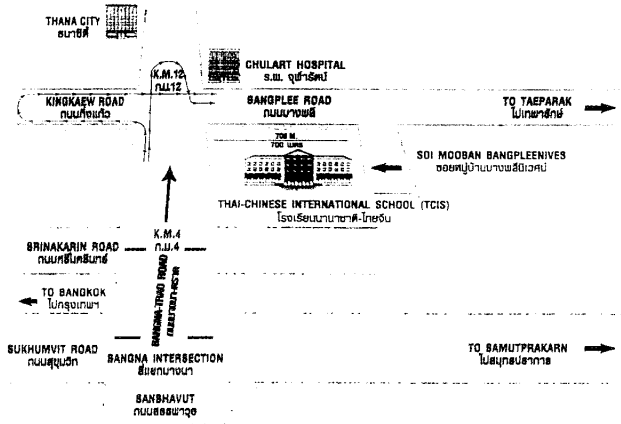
THANA CITY
ธนาซิตี้

K.M.12
ก.ม.12

CHULART HOSPITAL
ร.พ. จุฬารัตน์

KINGKAEW ROAD
ถนนกิ่งแก้ว

BANGPLEE ROAD
ถนนบางพลี

TO TAEPARAK
ไปเทพารักษ์

700 M.
700 เมตร

SOI MOOBAN BANGPLEENIVES
ซอยหมู่บ้านบางพลีนิเวศน์

THAI-CHINESE INTERNATIONAL SCHOOL (TCIS)
โรงเรียนนานาชาติ-ไทยจีน

K.M.4
ก.ม.4

SRINAKARIN ROAD
ถนนศรีนครินทร์

BANGNA-TRAD ROAD
ถนนบางนา-ตราด

TO BANGKOK
ไปกรุงเทพฯ

SUKHUMVIT ROAD
ถนนสุขุมวิท

SANGNA INTERSECTION
สี่แยกบางนา

TO SAMUTPRAKARN
ไปสมุทรปราการ

SANSHAVUT
ถนนสรรพาวุธ